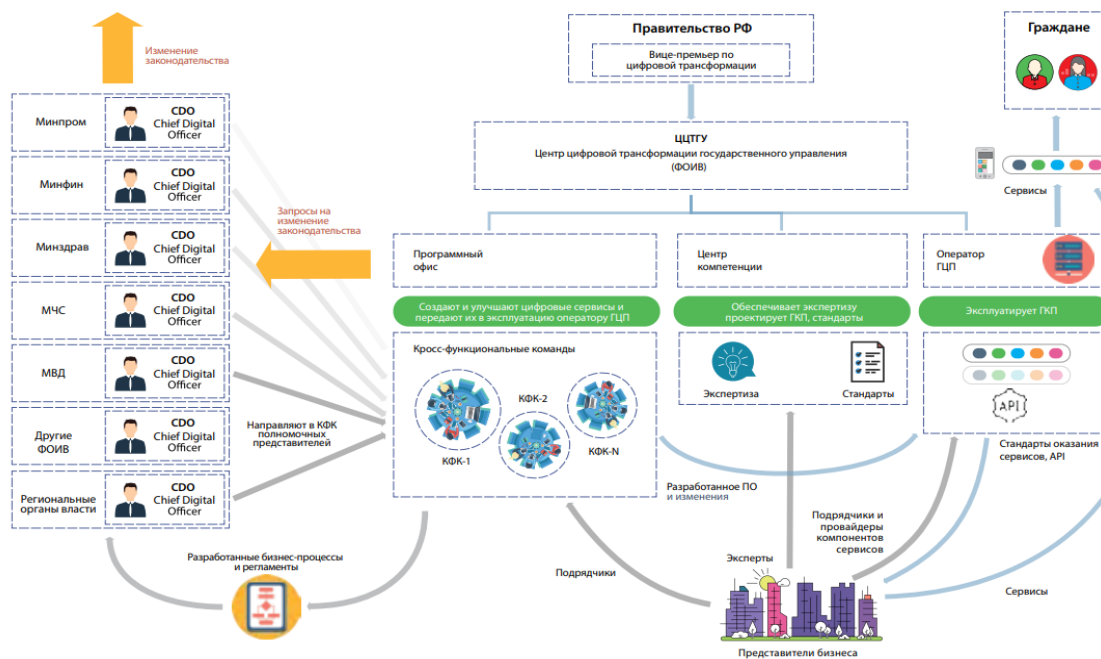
Изменение законодательства

Минпром
CDO
Chief Digital Officer

Минфин
CDO
Chief Digital Officer

Минздрав
CDO
Chief Digital Officer

МЧС
CDO
Chief Digital Officer

МВД
CDO
Chief Digital Officer

Другие ФОИВ
CDO
Chief Digital Officer

Региональные органы власти
CDO
Chief Digital Officer

Запросы на изменение законодательства

Направляют в КФК полномочных представителей

Разработанные бизнес-процессы и регламенты

Правительство РФ
Вице-премьер по цифровой трансформации

ЦЦТГУ
Центр цифровой трансформации государственного управления (ФОИВ)

Граждане

Сервисы

Программный офис
Создают и улучшают цифровые сервисы и передают их в эксплуатацию оператору ГЦП
Кросс-функциональные команды
КФК-1
КФК-2
КФК-N

Центр компетенции
Обеспечивает экспертизу проектирует ГКП, стандарты
Экспертиза
Стандарты

Оператор ГЦП
Эксплуатирует ГКП
API
Стандарты оказания сервисов, API

Разработанное ПО и изменения

Подрядчики и провайдеры компонентов сервисов

Эксперты

Подрядчики

Сервисы

Представители бизнеса